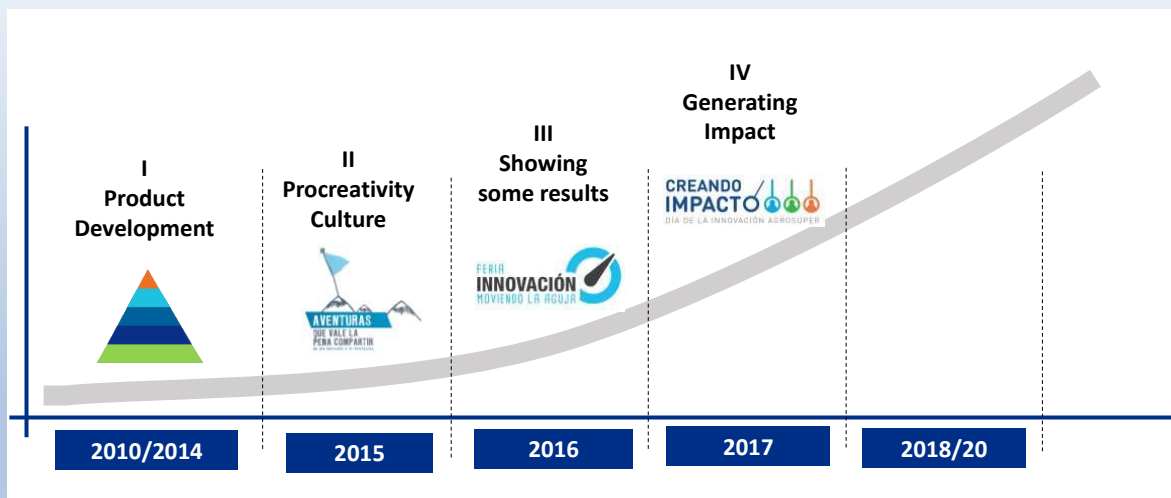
I
Product Development

II
Procreativity Culture

AVENTURAS
QUE VALE LA PENA COMPARTIR

III
Showing some results

FERIA
INNOVACIÓN
MOVIENDO LA AGUJA

IV
Generating Impact

CREANDO
IMPACTO
DÍA DE LA INNOVACIÓN AGROSUPER

2010/2014

2015

2016

2017

2018/20